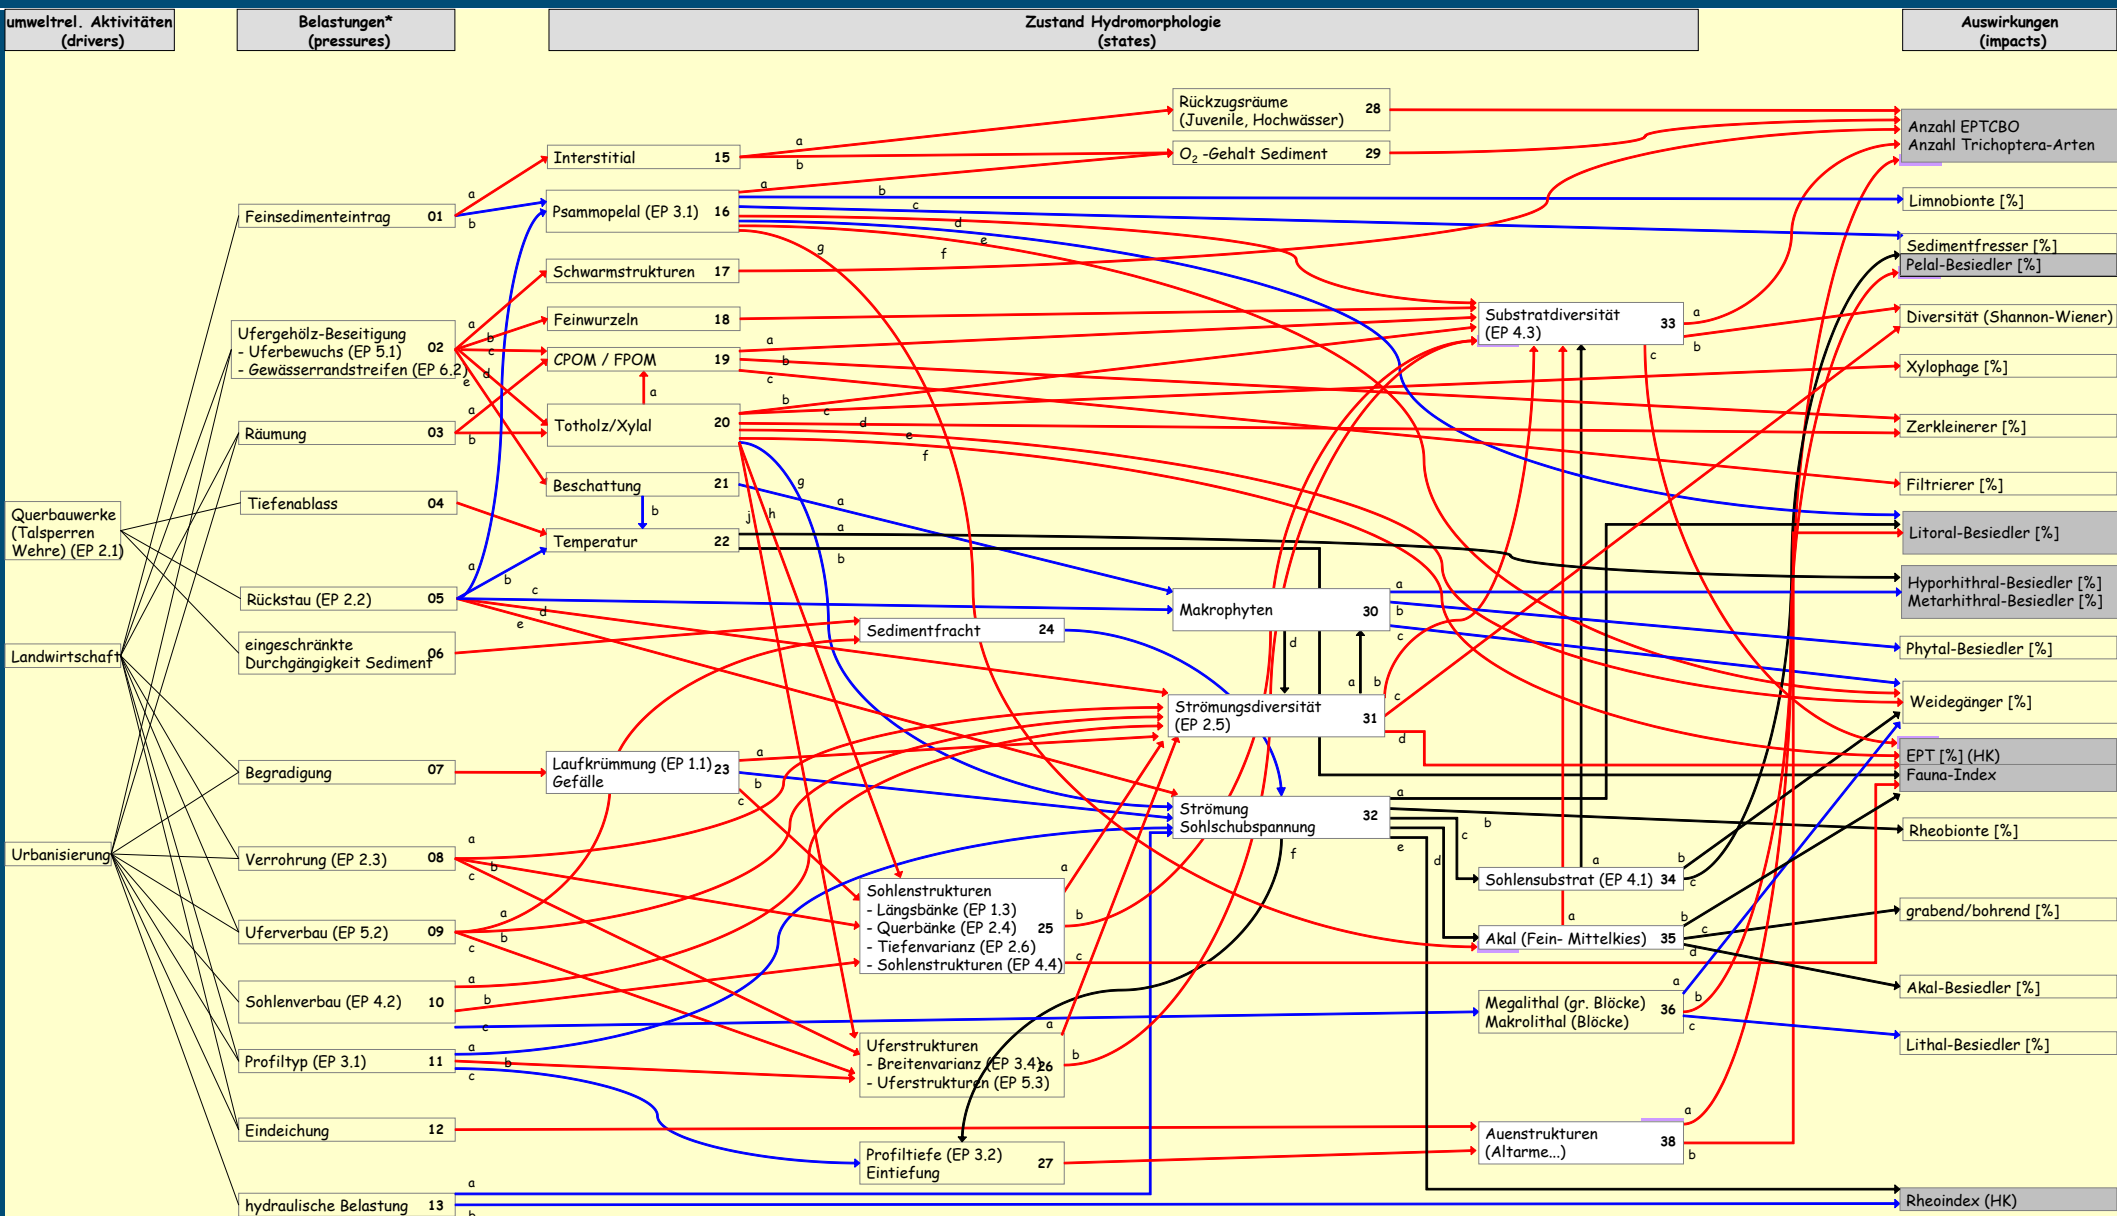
umweltrel. Aktivitäten (drivers)

Belastungen* (pressures)

Zustand Hydromorphologie (states)

Auswirkungen (impacts)

Querbauwerke (Talsperren Wehre) (EP 2.1)

Landwirtschaft

Urbanisierung

Feinsedimenteintrag 01

Ufergehölz-Beseitigung
- Uferbewuchs (EP 5.1)
- Gewässerrandstreifen (EP 6.2) 02

Räumung 03

Tiefenablass 04

Rückstau (EP 2.2) 05

eingeschränkte Durchgängigkeit Sediment 06

Begradigung 07

Verrohrung (EP 2.3) 08

Uferverbau (EP 5.2) 09

Sohlenverbau (EP 4.2) 10

Profiltyp (EP 3.1) 11

Eindeichung 12

hydraulische Belastung 13

Interstitial 15

Psammopelal (EP 3.1) 16

Schwarmstrukturen 17

Feinwurzeln 18

CPOM / FPOM 19

Totholz/Xylal 20

Beschattung 21

Temperatur 22

Laufkrümmung (EP 1.1) Gefälle 23

Sedimentfracht 24

Sohlenstrukturen
- Längsbänke (EP 1.3)
- Querbänke (EP 2.4) 25
- Tiefenvarianz (EP 2.6)
- Sohlenstrukturen (EP 4.4)

Uferstrukturen
- Breitenvarianz (EP 3.4) 26
- Uferstrukturen (EP 5.3)

Profiltiefe (EP 3.2) Eintiefung 27

Rückzugsräume (Juvenile, Hochwässer) 28

$O_2$ -Gehalt Sediment 29

Makrophyten 30

Strömungsdiversität (EP 2.5) 31

Strömung Sohlschubspannung 32

Substratdiversität (EP 4.3) 33

Sohlensubstrat (EP 4.1) 34

Akal (Fein- Mittelkies) 35

Megalithal (gr. Blöcke) Makrolithal (Blöcke) 36

Auenstrukturen (Altarme...) 38

Anzahl EPTCBO
Anzahl Trichoptera-Arten

Limnobionte [%]

Sedimentfresser [%]

Pelal-Besiedler [%]

Diversität (Shannon-Wiener)

Xylophage [%]

Zerkleinerer [%]

Filtrierer [%]

Litoral-Besiedler [%]

Hyporhithral-Besiedler [%]
Metarhithral-Besiedler [%]

Phytal-Besiedler [%]

Weidegänger [%]

EPT [%] (HK)
Fauna-Index

Rheobionte [%]

grabend/bohrend [%]

Akal-Besiedler [%]

Lithal-Besiedler [%]

Rheoindex (HK)